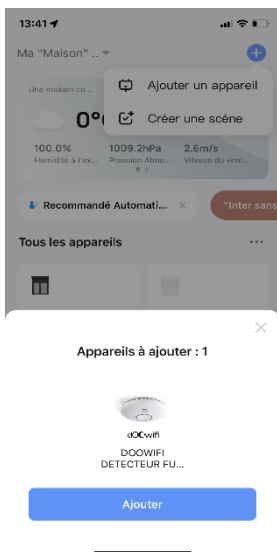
13:41

Ma "Maison" ..

Ajouter un appareil

Créer une scène

Une maison co...

0°C

100.0%
Humidité à l'ex...

1009.2hPa
Pression Atmo...

2.6m/s
Vitesse du vent...

Recommandé Automati...

"Inter sans

Tous les appareils

...

Appareils à ajouter : 1

dooWifi

DOOWIFI
DETECTEUR FU...

Ajouter